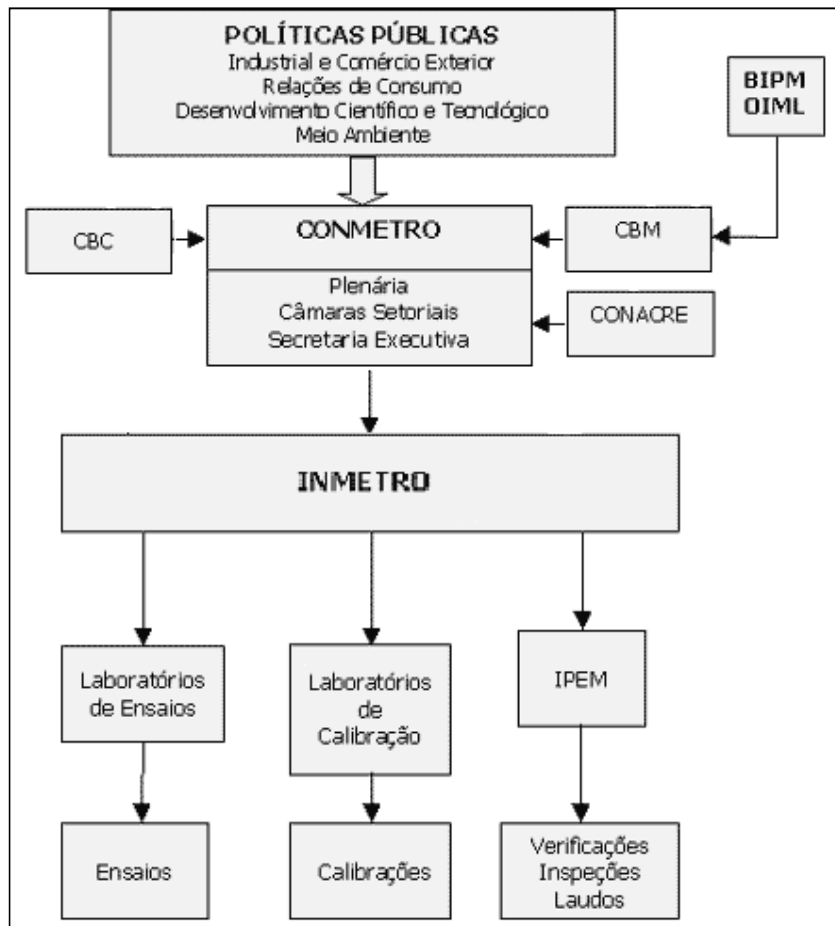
POLÍTICAS PÚBLICAS
Industrial e Comércio Exterior
Relações de Consumo
Desenvolvimento Científico e Tecnológico
Meio Ambiente

BIPM
OIML

CBC

CONMETRO

CBM

Plenária
Câmaras Setoriais
Secretaria Executiva

CONACRE

INMETRO

Laboratórios de Ensaios

Laboratórios de Calibração

IPEM

Ensaios

Calibrações

Verificações
Inspeções
Laudos